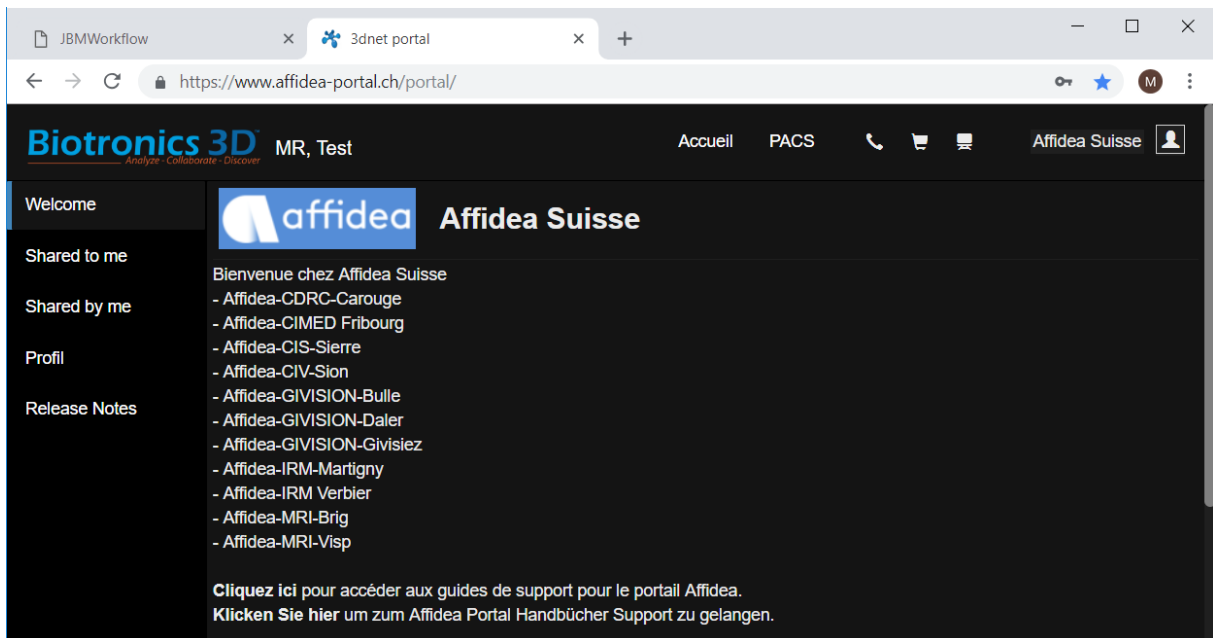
JBMWorkflow ×
3dnet portal ×
+

https://www.affidea-portal.ch/portal/

M

Biotronics 3D
Analyze · Collaborate · Discover
MR, Test

Accueil PACS

Affidea Suisse

Welcome
Shared to me
Shared by me
Profil
Release Notes

affidea
Affidea Suisse

Bienvenue chez Affidea Suisse
- Affidea-CDRC-Carouge
- Affidea-CIMED Fribourg
- Affidea-CIS-Sierre
- Affidea-CIV-Sion
- Affidea-GIVISION-Bulle
- Affidea-GIVISION-Daler
- Affidea-GIVISION-Givisiez
- Affidea-IRM-Martigny
- Affidea-IRM Verbier
- Affidea-MRI-Brig
- Affidea-MRI-Visp

**Cliquez ici** pour accéder aux guides de support pour le portail Affidea.
**Klicken Sie hier** um zum Affidea Portal Handbücher Support zu gelangen.